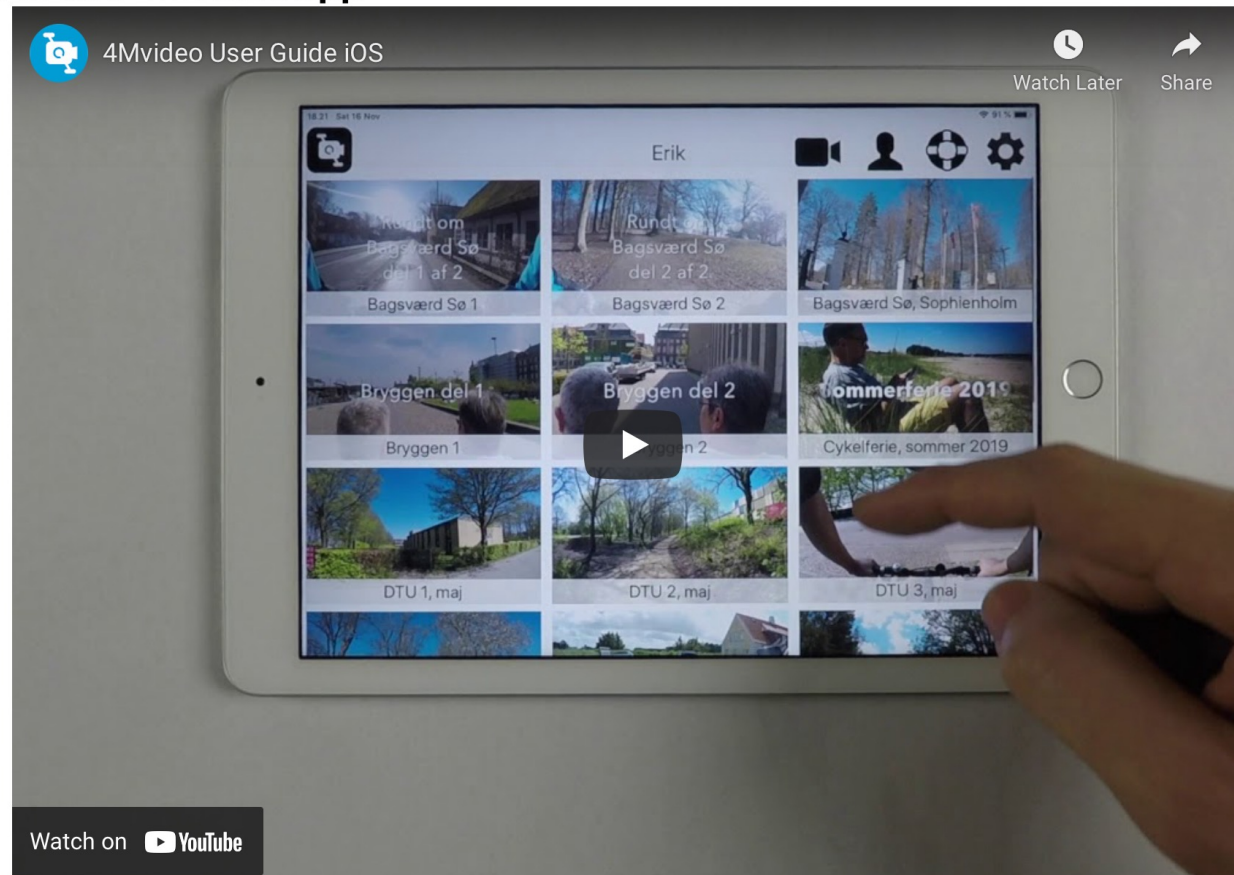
4Mvideo User Guide iOS

Watch Later

Share

18.21 Sat 16 Nov

91 %

Erik

Rundt om Bagsværd Sø del 1 af 2

Bagsværd Sø 1

Rundt om Bagsværd Sø del 2 af 2

Bagsværd Sø 2

Bagsværd Sø, Sophienholm

Bryggen del 1

Bryggen 1

Bryggen del 2

Bryggen 2

Sommerferie 2019

Cykelferie, sommer 2019

DTU 1, maj

DTU 2, maj

DTU 3, maj

Watch on YouTube